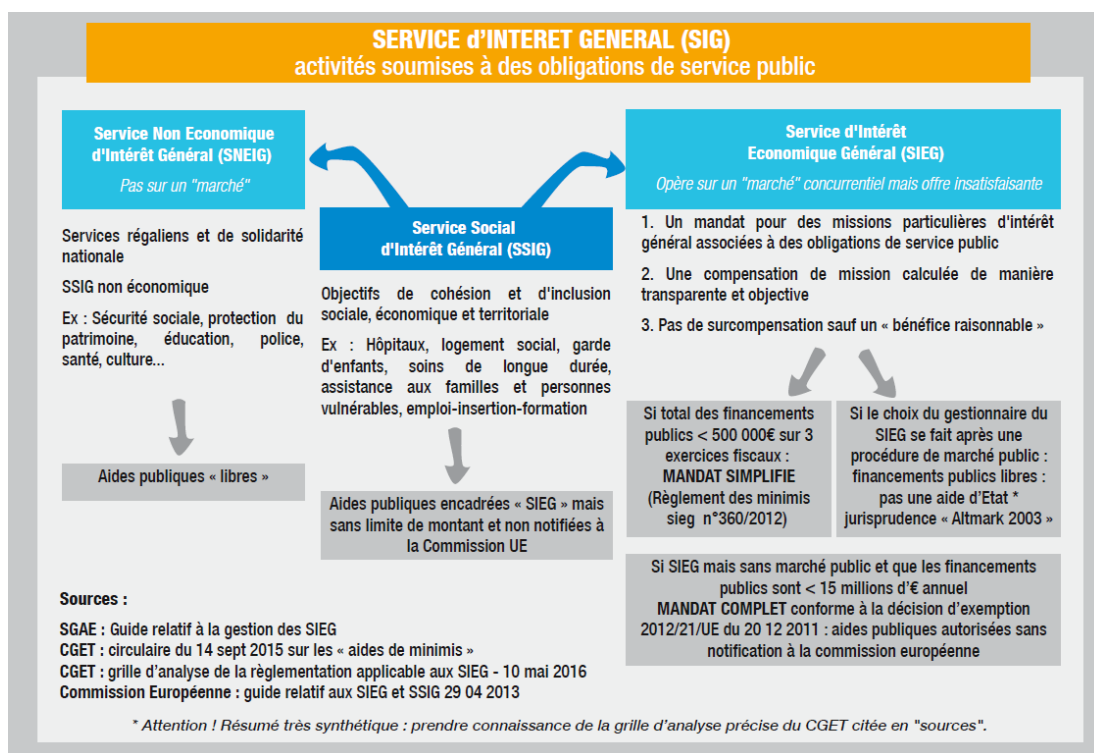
SERVICE d'INTERET GENERAL (SIG)
activités soumises à des obligations de service public

Service Non Economique d'Intérêt Général (SNEIG)
Pas sur un "marché"

Services régaliens et de solidarité nationale

SSIG non économique

Ex : Sécurité sociale, protection du patrimoine, éducation, police, santé, culture...

Aides publiques « libres »

Service Social d'Intérêt Général (SSIG)

Objectifs de cohésion et d'inclusion sociale, économique et territoriale

Ex : Hôpitaux, logement social, garde d'enfants, soins de longue durée, assistance aux familles et personnes vulnérables, emploi-insertion-formation

Aides publiques encadrées « SIEG » mais sans limite de montant et non notifiées à la Commission UE

Service d'Intérêt Economique Général (SIEG)
Opère sur un "marché" concurrentiel mais offre insatisfaisante

1. Un mandat pour des missions particulières d'intérêt général associées à des obligations de service public

2. Une compensation de mission calculée de manière transparente et objective

3. Pas de surcompensation sauf un « bénéfice raisonnable »

Si total des financements publics < 500 000€ sur 3 exercices fiscaux : MANDAT SIMPLIFIE (Règlement des minimis sieg n°360/2012)

Si le choix du gestionnaire du SIEG se fait après une procédure de marché public : financements publics libres : pas une aide d'Etat * jurisprudence « Altmark 2003 »

Si SIEG mais sans marché public et que les financements publics sont < 15 millions d'€ annuel MANDAT COMPLET conforme à la décision d'exemption 2012/21/UE du 20 12 2011 : aides publiques autorisées sans notification à la commission européenne

Sources :

SGAE : Guide relatif à la gestion des SIEG
CGET : circulaire du 14 sept 2015 sur les « aides de minimis »
CGET : grille d'analyse de la règlementation applicable aux SIEG - 10 mai 2016
Commission Européenne : guide relatif aux SIEG et SSIG 29 04 2013

* Attention ! Résumé très synthétique : prendre connaissance de la grille d'analyse précise du CGET citée en "sources".